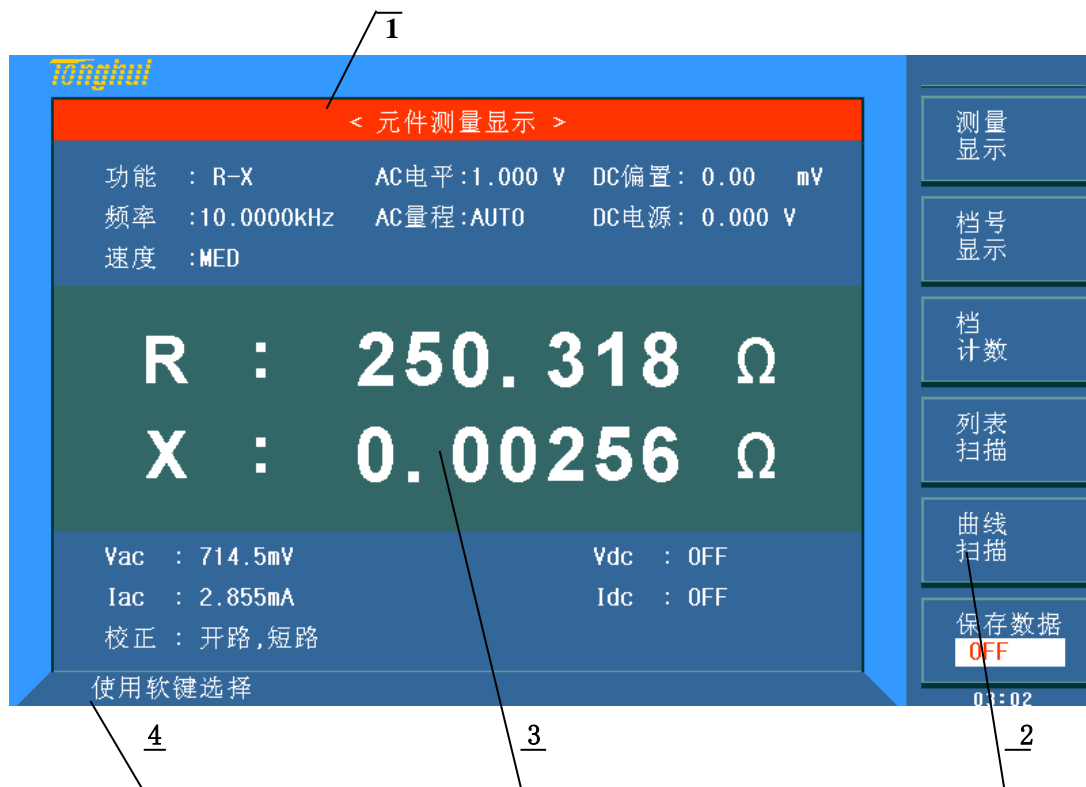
1

Tonghui

< 元件测量显示 >

功能 : R-X AC电平:1.000 V DC偏置: 0.00 mV
频率 :10.0000kHz AC量程:AUTO DC电源: 0.000 V
速度 :MED

R : 250.318 Ω
X : 0.00256 Ω

Vac : 714.5mV Vdc : OFF
Iac : 2.855mA Idc : OFF
校正 : 开路,短路

使用软键选择

测量
显示

档号
显示

档
计数

列表
扫描

曲线
扫描

保存数据
OFF

03:02

4 3 2